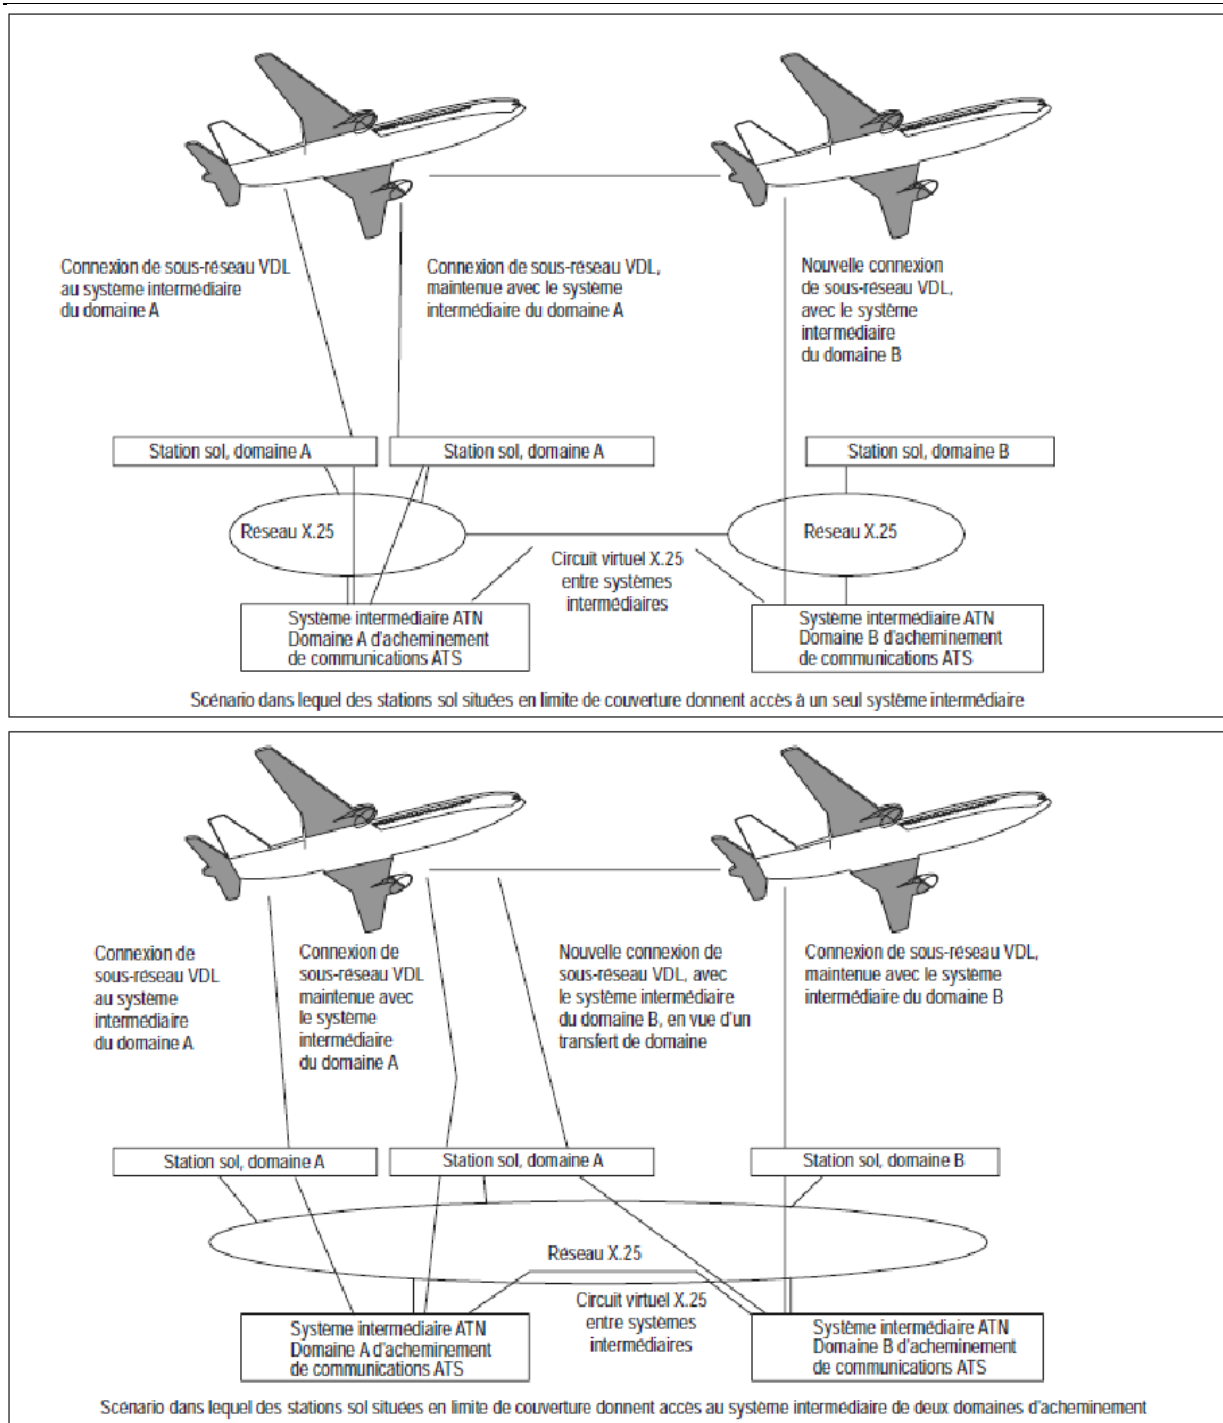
Connexion de sous-réseau VDL au système intermédiaire du domaine A

Connexion de sous-réseau VDL, maintenue avec le système intermédiaire du domaine A

Nouvelle connexion de sous-réseau VDL, avec le système intermédiaire du domaine B

Station sol, domaine A

Station sol, domaine A

Station sol, domaine B

Réseau X.25

Réseau X.25

Circuit virtuel X.25 entre systèmes intermédiaires

Système intermédiaire ATN Domaine A d'acheminement de communications ATS

Système intermédiaire ATN Domaine B d'acheminement de communications ATS

Scénario dans lequel des stations sol situées en limite de couverture donnent accès à un seul système intermédiaire

Connexion de sous-réseau VDL au système intermédiaire du domaine A

Connexion de sous-réseau VDL maintenue avec le système intermédiaire du domaine A

Nouvelle connexion de sous-réseau VDL, avec le système intermédiaire du domaine B, en vue d'un transfert de domaine

Connexion de sous-réseau VDL, maintenue avec le système intermédiaire du domaine B

Station sol, domaine A

Station sol, domaine A

Station sol, domaine B

Réseau X.25

Circuit virtuel X.25 entre systèmes intermédiaires

Système intermédiaire ATN Domaine A d'acheminement de communications ATS

Système intermédiaire ATN Domaine B d'acheminement de communications ATS

Scénario dans lequel des stations sol situées en limite de couverture donnent accès au système intermédiaire de deux domaines d'acheminement